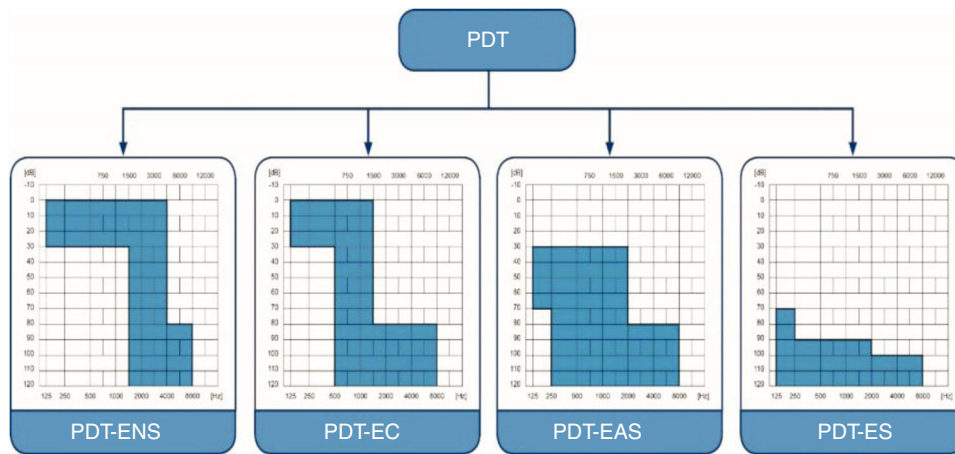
PDT

[dB] 750 1500 3000 6000 12000
-10
0
10
20
30
40
50
60
70
80
90
100
110
120
125 250 500 1000 2000 4000 8000 [Hz]

PDT-ENS

[dB] 750 1500 3000 6000 12000
-10
0
10
20
30
40
50
60
70
80
90
100
110
120
125 250 500 1000 2000 4000 8000 [Hz]

PDT-EC

[dB] 750 1500 3000 6000 12000
-10
0
10
20
30
40
50
60
70
80
90
100
110
120
125 250 500 1000 2000 4000 8000 [Hz]

PDT-EAS

[dB] 750 1500 3000 6000 12000
-10
0
10
20
30
40
50
60
70
80
90
100
110
120
125 250 500 1000 2000 4000 8000 [Hz]

PDT-ES